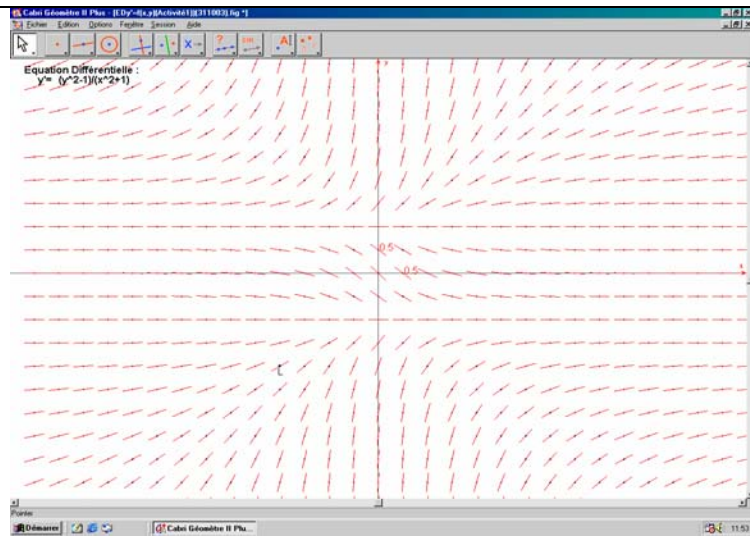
Cabri Géomètre II Plus - [EDy'=f(x,y)[Activité1][311003].fig *]

Fichier Edition Options Fenêtre Session Aide

Equation Différentielle :
y'= (y^2-1)/(x^2+1)

0.5

0.5

Pointer

Démarrer

Cabri Géomètre II Plu...

11:53